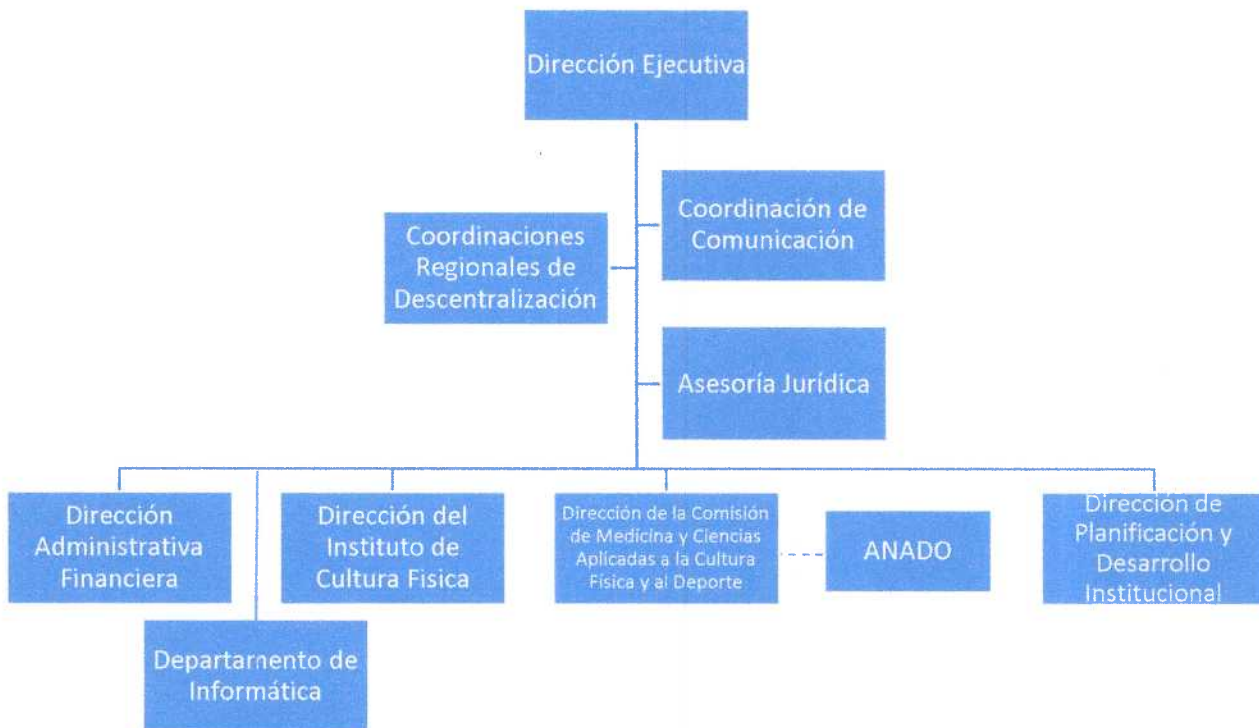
Dirección Ejecutiva

Coordinación de Comunicación

Coordinaciones Regionales de Descentralización

Asesoría Jurídica

Dirección Administrativa Financiera

Dirección del Instituto de Cultura Fisica

Dirección de la Comisión de Medicina y Ciencias Aplicadas a la Cultura Física y al Deporte

ANADO

Dirección de Planificación y Desarrollo Institucional

Departamento de Informática